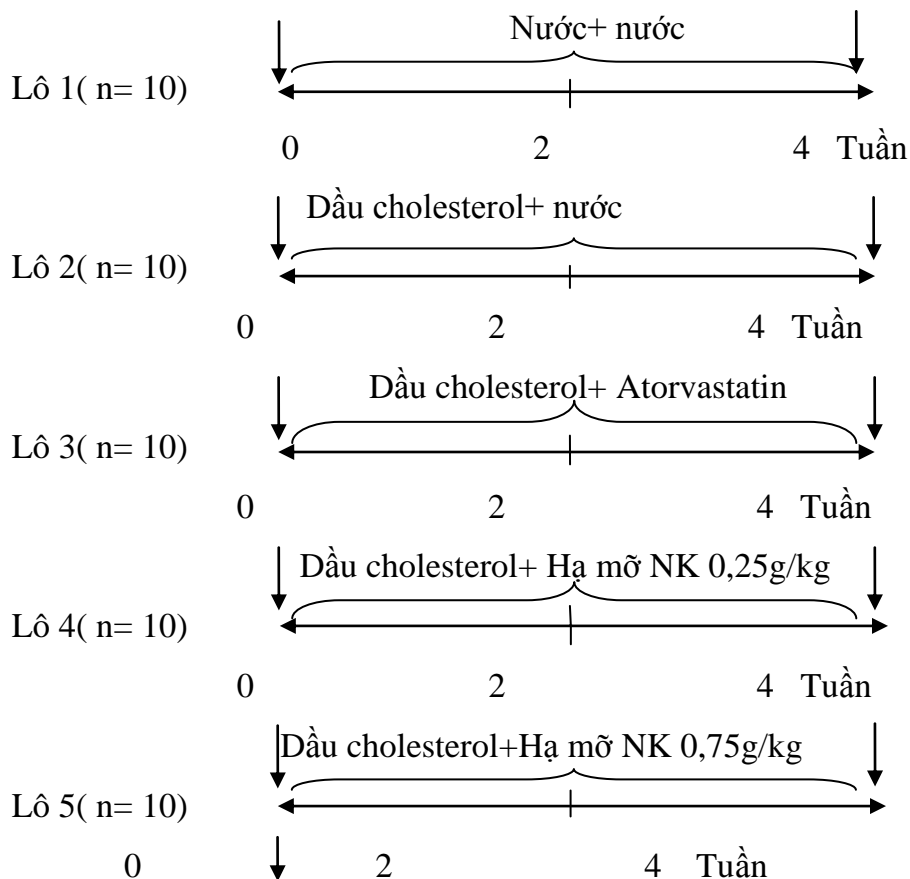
Nước+ nước

Lô 1( n= 10)

0 2 4 Tuần

Dầu cholesterol+ nước

Lô 2( n= 10)

0 2 4 Tuần

Dầu cholesterol+ Atorvastatin

Lô 3( n= 10)

0 2 4 Tuần

Dầu cholesterol+ Hạ mỡ NK 0,25g/kg

Lô 4( n= 10)

0 2 4 Tuần

Dầu cholesterol+Hạ mỡ NK 0,75g/kg

Lô 5( n= 10)

0 2 4 Tuần